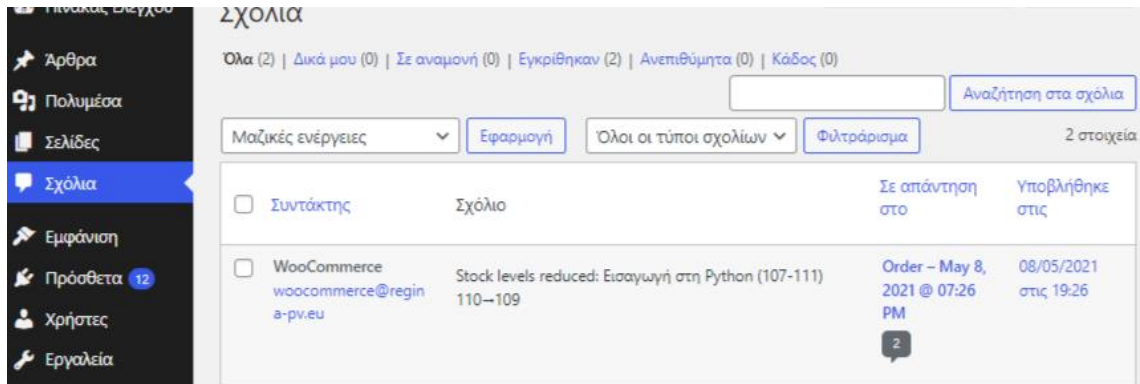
Πίνακας Ελέγχου
Άρθρα
Πολυμέσα
Σελίδες
Σχόλια
Εμφάνιση
Πρόσθετα 12
Χρήστες
Εργαλεία

Σχόλια

Όλα (2) | Δικά μου (0) | Σε αναμονή (0) | Εγκρίθηκαν (2) | Ανεπιθύμητα (0) | Κάδος (0)

Αναζήτηση στα σχόλια

Μαζικές ενέργειες | Εφαρμογή | Όλοι οι τύποι σχολίων | Φιλτράρισμα | 2 στοιχεία

| | Συντάκτης | Σχόλιο | Σε απάντηση στο | Υποβλήθηκε στις |
|---|---|---|---|---|
| | WooCommerce woocommerce@regina-pv.eu | Stock levels reduced: Εισαγωγή στη Python (107-111) 110→109 | Order – May 8, 2021 @ 07:26 PM 2 | 08/05/2021 στις 19:26 |